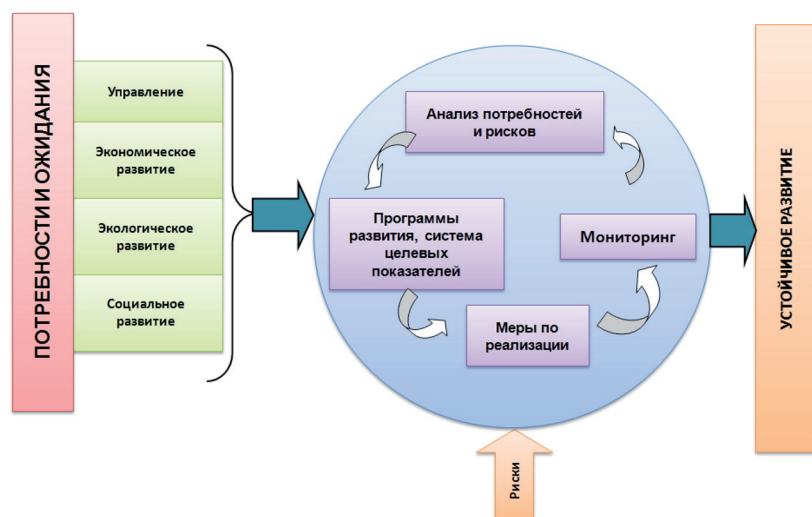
ПОТРЕБНОСТИ И ОЖИДАНИЯ

Управление

Экономическое развитие

Экологическое развитие

Социальное развитие

Анализ потребностей и рисков

Программы развития, система целевых показателей

Мониторинг

Меры по реализации

Риски

УСТОЙЧИВОЕ РАЗВИТИЕ